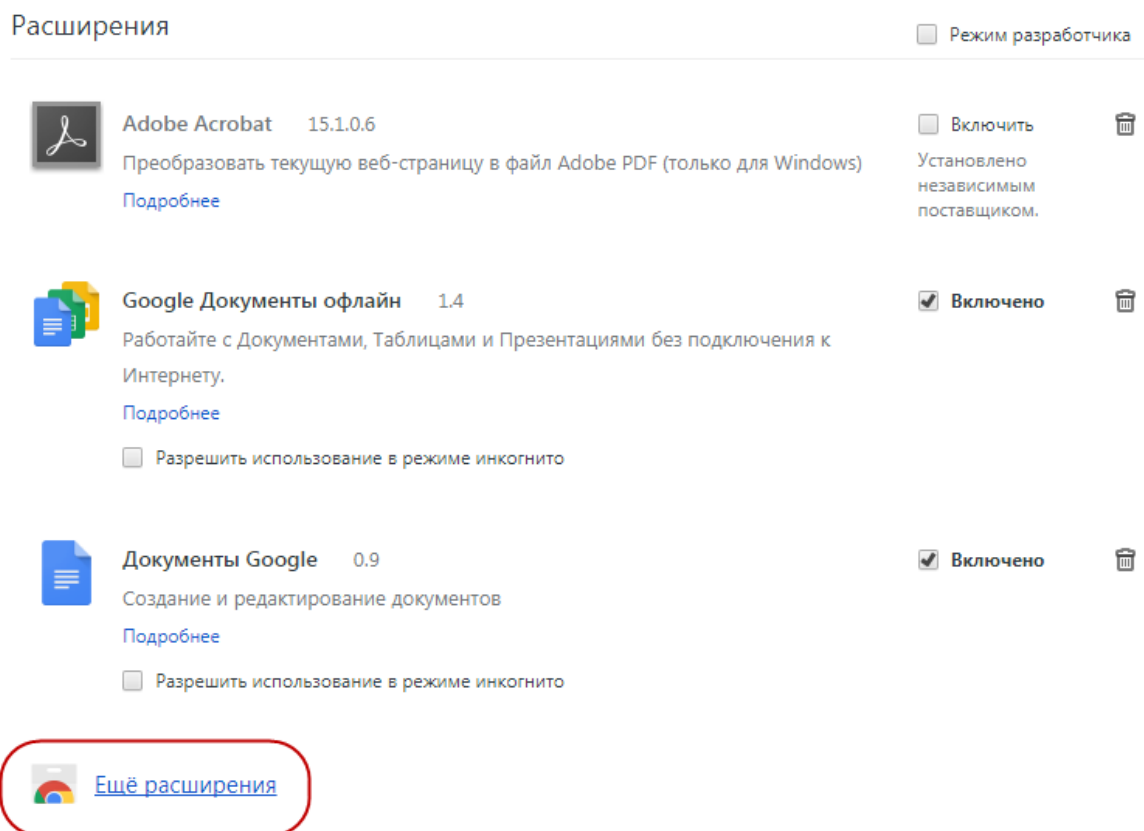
Расширения

Режим разработчика

Adobe Acrobat 15.1.0.6

Преобразовать текущую веб-страницу в файл Adobe PDF (только для Windows)

Подробнее

Включить

Установлено независимым поставщиком.

Google Документы офлайн 1.4

Работайте с Документами, Таблицами и Презентациями без подключения к Интернету.

Подробнее

Разрешить использование в режиме инкогнито

Включено

Документы Google 0.9

Создание и редактирование документов

Подробнее

Разрешить использование в режиме инкогнито

Включено

Ещё расширения